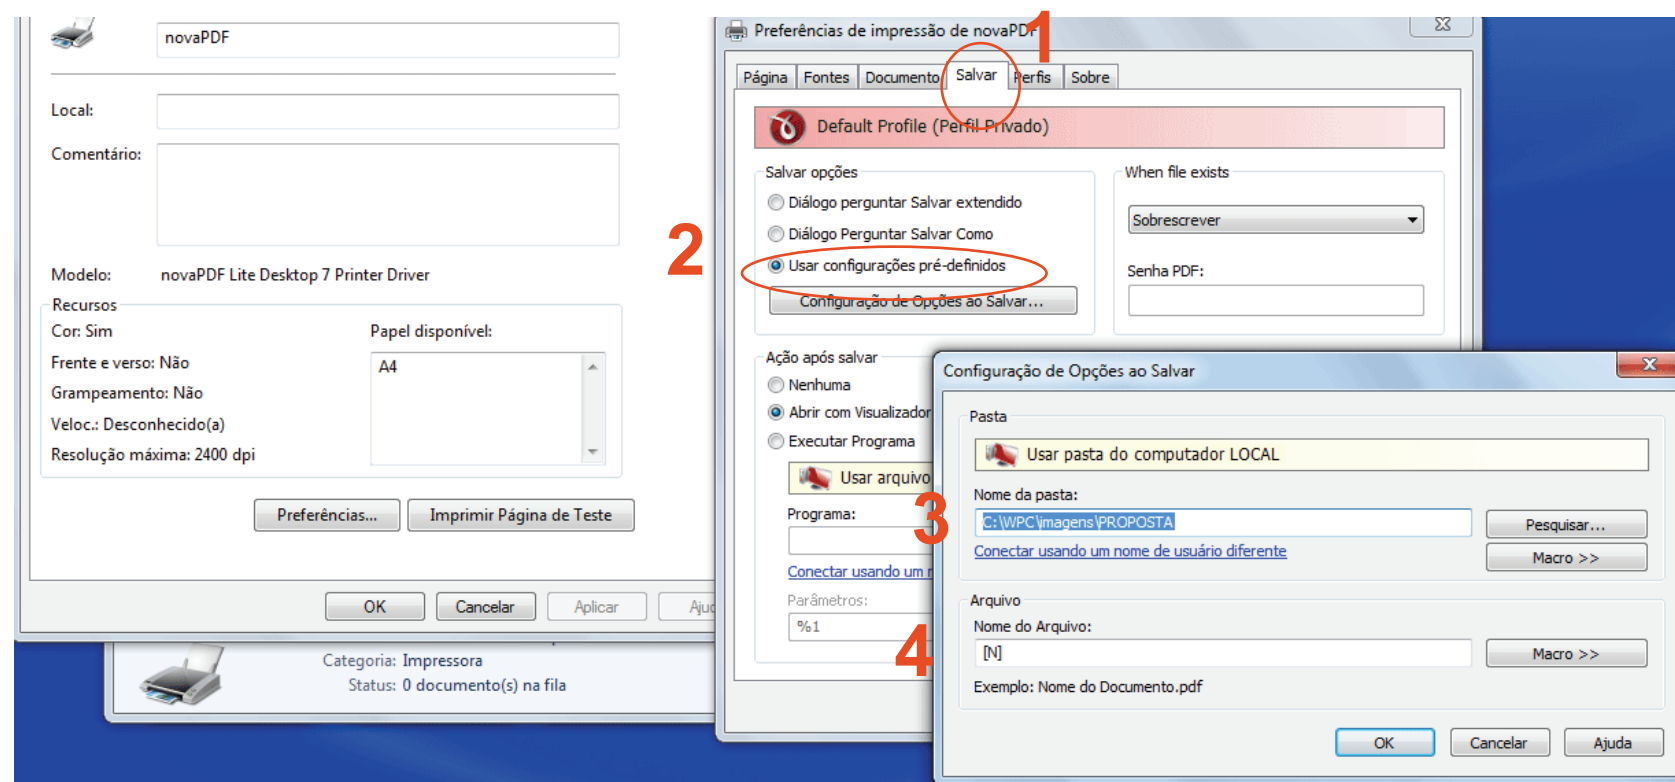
novaPDF

Local:

Comentário:

Modelo: novaPDF Lite Desktop 7 Printer Driver

Recursos

Cor: Sim

Frente e verso: Não

Grampeamento: Não

Veloc.: Desconhecido(a)

Resolução máxima: 2400 dpi

Papel disponível:

A4

Preferências...

Imprimir Página de Teste

OK

Cancelar

Aplicar

Aju

Categoria: Impressora

Status: 0 documento(s) na fila

Preferências de impressão de novaPDF

1

Página | Fontes | Documento | Salvar | Perfis | Sobre

Default Profile (Perfil Privado)

Salvar opções

Diálogo perguntar Salvar extendido

Diálogo Perguntar Salvar Como

2

Usar configurações pré-definidos

Configuração de Opções ao Salvar...

When file exists

Sobrescrever

Senha PDF:

Ação após salvar

Nenhuma

Abrir com Visualizador

Executar Programa

Usar arquivo

Programa:

Conectar usando um n

Parâmetros:

%1

Configuração de Opções ao Salvar

Pasta

Usar pasta do computador LOCAL

Nome da pasta:

3

C:\WPC\imagens\PROPOSTA

Pesquisar...

Conectar usando um nome de usuário diferente

Macro >>

Arquivo

Nome do Arquivo:

4

[N]

Macro >>

Exemplo: Nome do Documento.pdf

OK

Cancelar

Ajuda